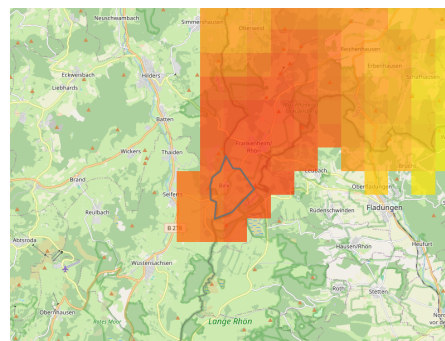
Neuschwambach
Simmershausen
Oberweid
Reichenhausen
Erbenhausen
Kaltensundheim
Eckweisbach
Hilders
Liebhards
Batten
Frankenheim/Rhön
Wickers
Thaiden
Brand
Birx
Seiferts
Leubach
Oberelsbach
Fladungen
Reulbach
Rüdenschwinden
B 278
Hausen/Rhön
Abtsroda
Heufurt
Wüstensachsen
Roth
Stetten
Obernhausen
Lange Rhön
Nord
vor de